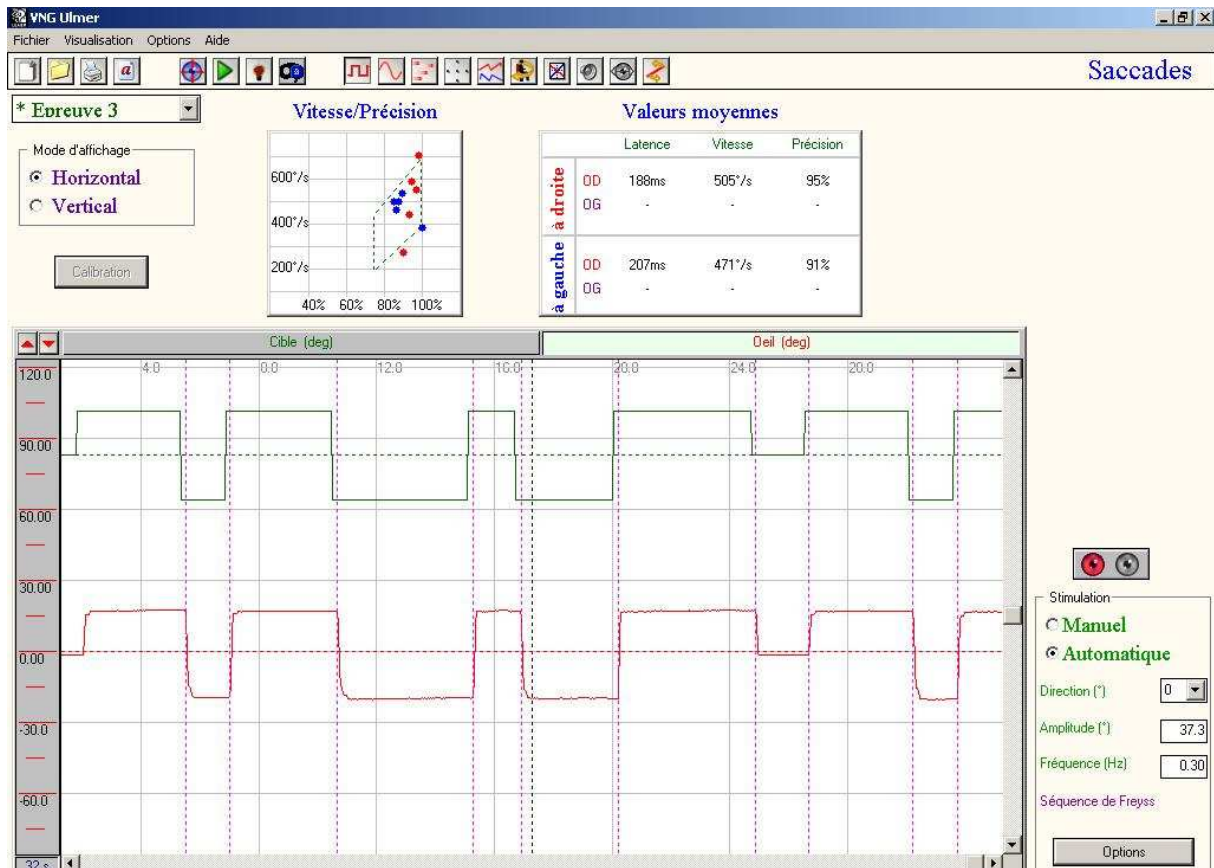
VNG Ulmer

Fichier Visualisation Options Aide

Saccades

* Epreuve 3

Mode d'affichage
Horizontal
Vertical

Calibration

Vitesse/Précision

600°/s
400°/s
200°/s
40% 60% 80% 100%

Valeurs moyennes

| | | Latence | Vitesse | Précision |
|---|---|---|---|---|
| à droite | OD | 188ms | 505°/s | 95% |
| | OG | - | - | - |
| à gauche | OD | 207ms | 471°/s | 91% |
| | OG | - | - | - |

Cible (deg)
Oeil (deg)

4.0 8.0 12.0 16.0 20.0 24.0 28.0

120.0
90.00
60.00
30.00
0.00
-30.0
-60.0

32 s

Stimulation
Manuel
Automatique
Direction (°) 0
Amplitude (°) 37.3
Fréquence (Hz) 0.30
Séquence de Freyss

Options